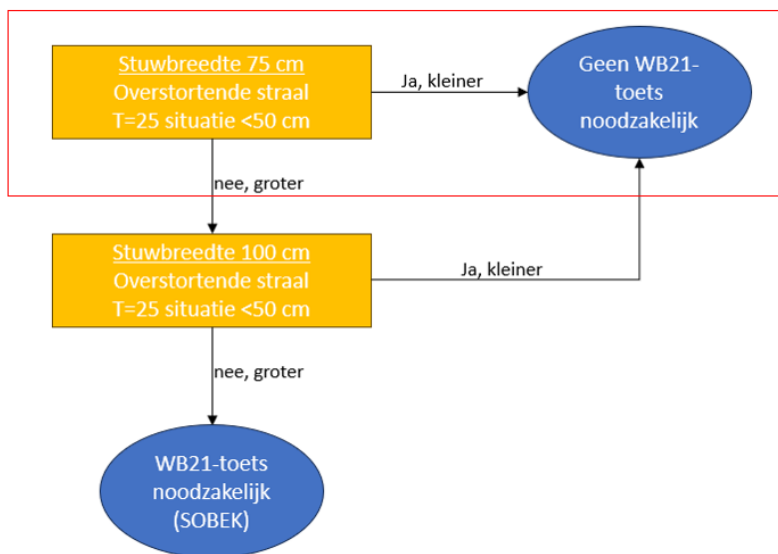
Stuwbreedte 75 cm
Overstortende straal
T=25 situatie <50 cm

Ja, kleiner

Geen WB21-toets noodzakelijk

nee, groter

Stuwbreedte 100 cm
Overstortende straal
T=25 situatie <50 cm

Ja, kleiner

nee, groter

WB21-toets noodzakelijk (SOBEK)